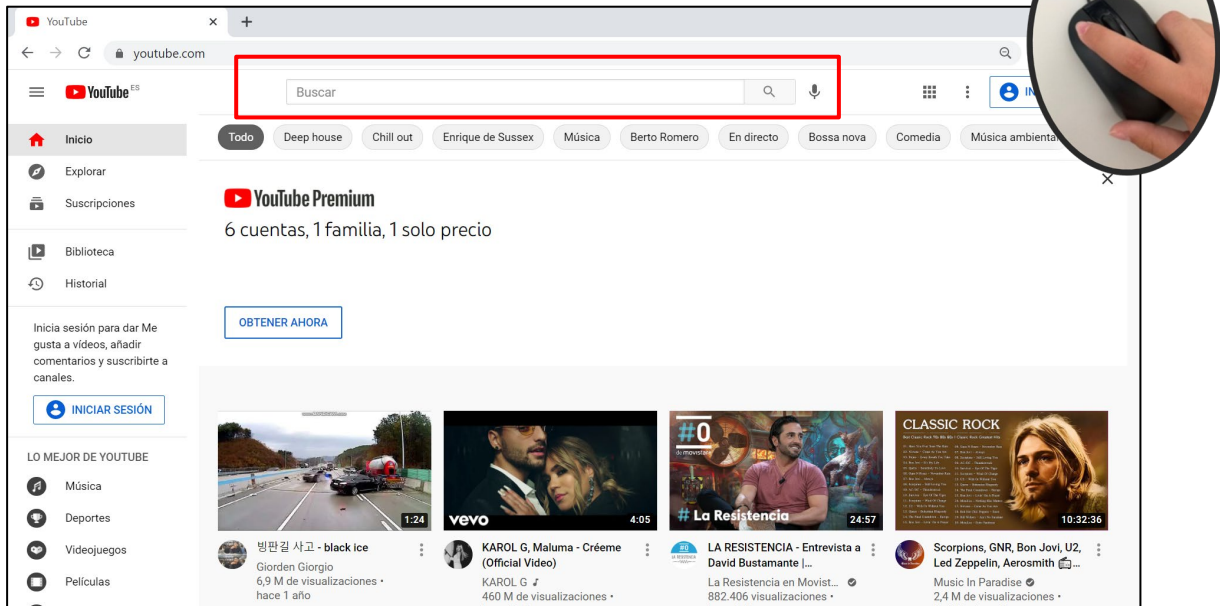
YouTube ×
youtube.com

YouTube ES

Buscar

IN

Inicio
Explorar
Suscripciones
Biblioteca
Historial

Inicia sesión para dar Me gusta a vídeos, añadir comentarios y suscribirte a canales.

INICIAR SESIÓN

LO MEJOR DE YOUTUBE
Música
Deportes
Videojuegos
Películas

Todo | Deep house | Chill out | Enrique de Sussex | Música | Berto Romero | En directo | Bossa nova | Comedia | Música ambiental

YouTube Premium
6 cuentas, 1 familia, 1 solo precio

OBTENER AHORA

1:24
빙판길 사고 - black ice
Giorden Giorgio
6,9 M de visualizaciones • hace 1 año

vevo 4:05
KAROL G, Maluma - Créeme (Official Video)
KAROL G
460 M de visualizaciones •

#0 La Resistencia 24:57
LA RESISTENCIA - Entrevista a David Bustamante |...
La Resistencia en Movist...
882.406 visualizaciones •

CLASSIC ROCK 10:32:36
Scorpions, GNR, Bon Jovi, U2, Led Zeppelin, Aerosmith ...
Music In Paradise
2,4 M de visualizaciones •